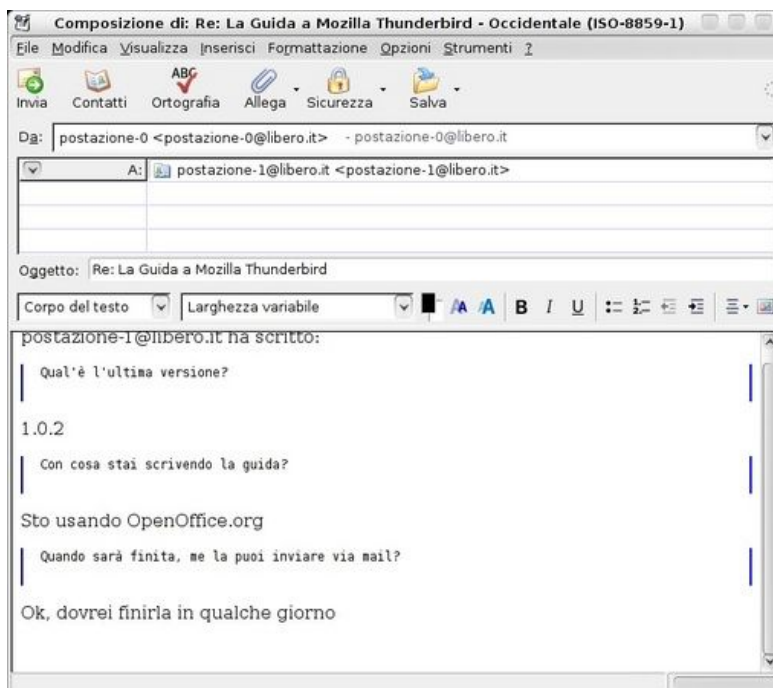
Composizione di: Re: La Guida a Mozilla Thunderbird - Occidentale (ISO-8859-1)

File Modifica Visualizza Inserisci Formattazione Opzioni Strumenti ?

Invia Contatti Ortografia Allega Sicurezza Salva

Da: postazione-0 <postazione-0@libero.it> - postazione-0@libero.it

A: postazione-1@libero.it <postazione-1@libero.it>

Oggetto: Re: La Guida a Mozilla Thunderbird

Corpo del testo Larghezza variabile

postazione-1@libero.it ha scritto:

Qual'è l'ultima versione?

1.0.2

Con cosa stai scrivendo la guida?

Sto usando OpenOffice.org

Quando sarà finita, me la puoi inviare via mail?

Ok, dovrei finirla in qualche giorno